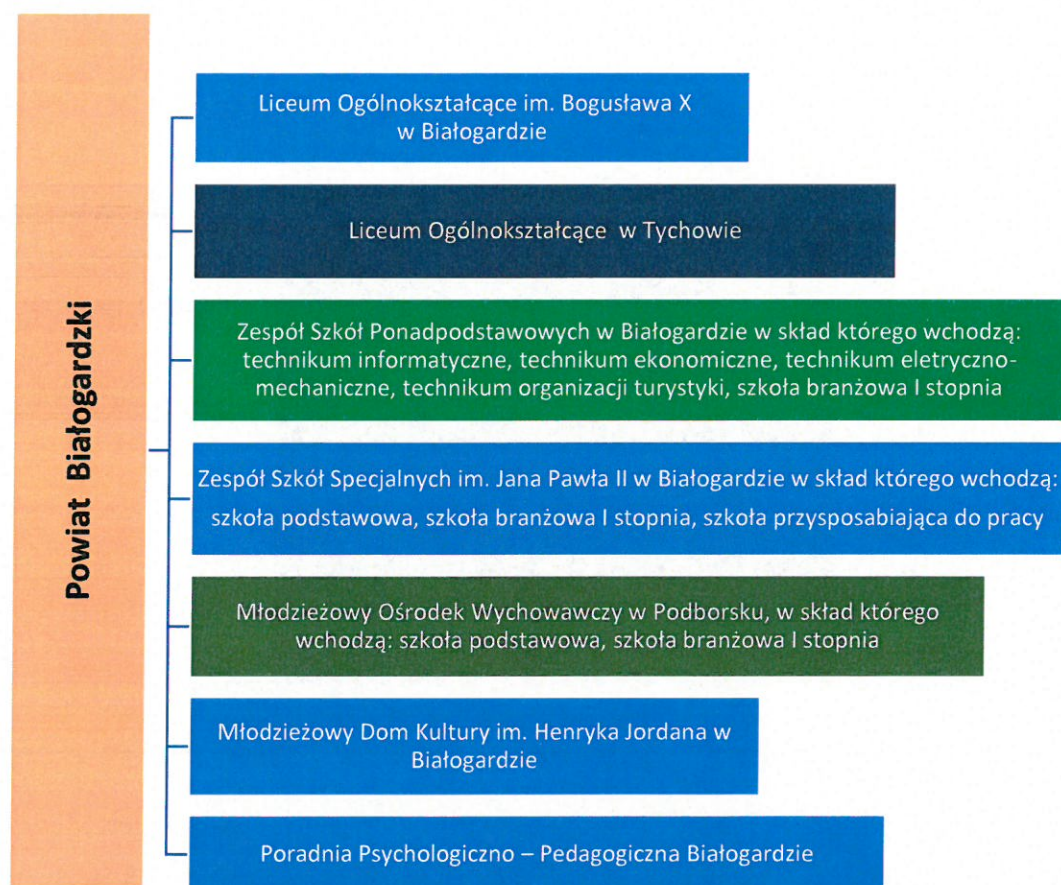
Powiat Białogardzki

Liceum Ogólnokształcące im. Bogusława X w Białogardzie

Liceum Ogólnokształcące w Tychowie

Zespół Szkół Ponadpodstawowych w Białogardzie w skład którego wchodzą: technikum informatyczne, technikum ekonomiczne, technikum eletryczno-mechaniczne, technikum organizacji turystyki, szkoła branżowa I stopnia

Zespół Szkół Specjalnych im. Jana Pawła II w Białogardzie w skład którego wchodzą: szkoła podstawowa, szkoła branżowa I stopnia, szkoła przysposabiająca do pracy

Młodzieżowy Ośrodek Wychowawczy w Podborsku, w skład którego wchodzą: szkoła podstawowa, szkoła branżowa I stopnia

Młodzieżowy Dom Kultury im. Henryka Jordana w Białogardzie

Poradnia Psychologiczno – Pedagogiczna Białogardzie